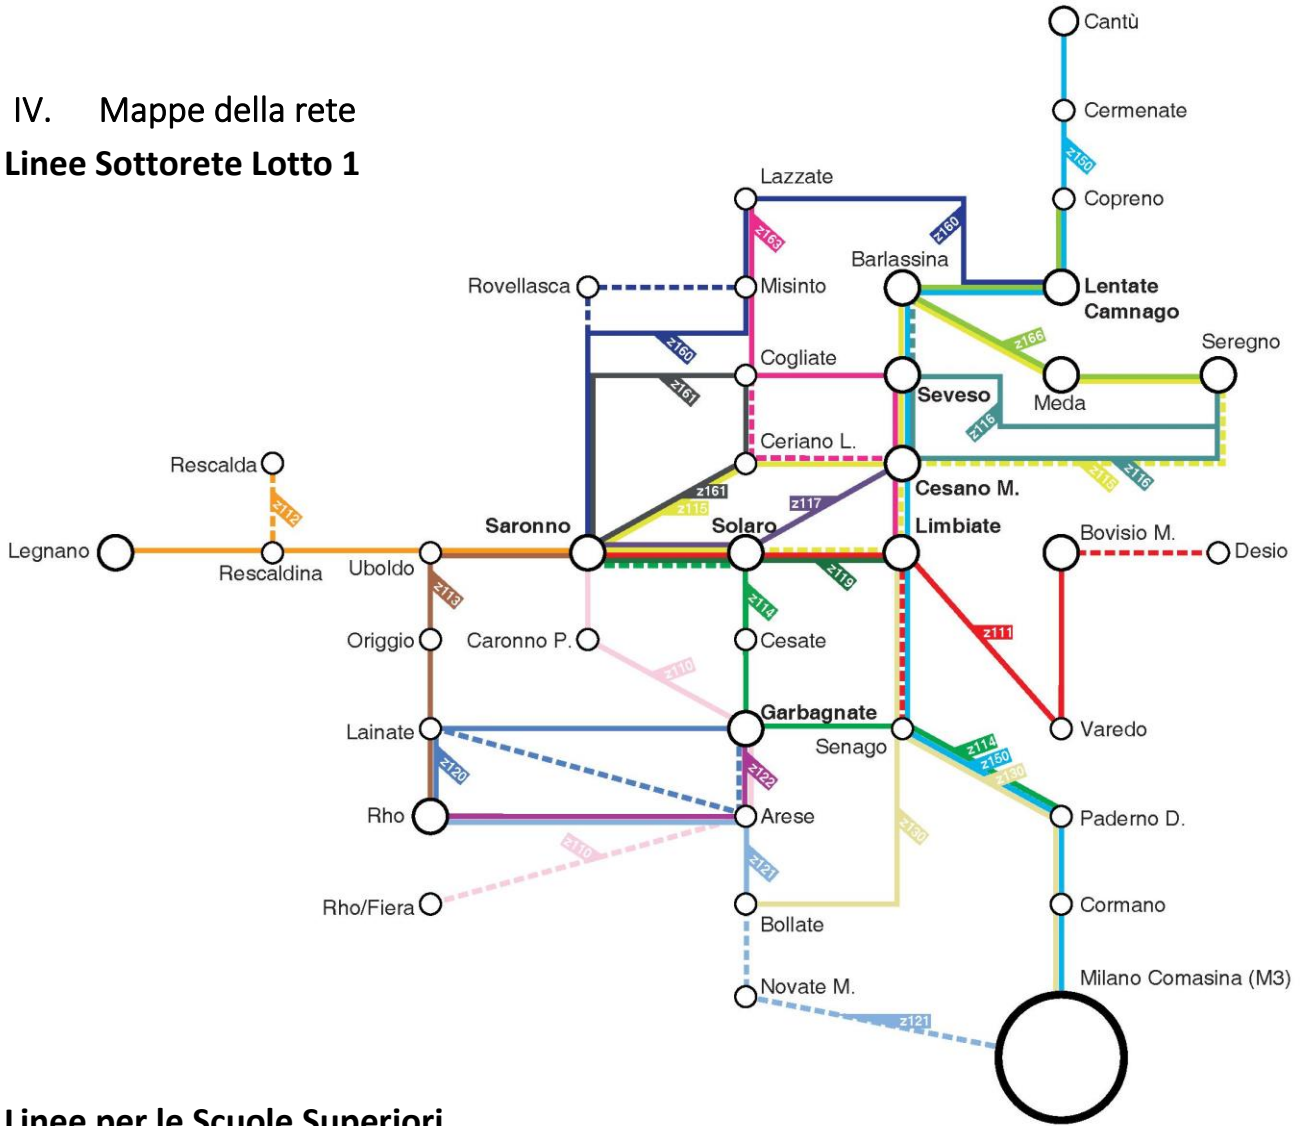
IV. Mappe della rete

Linee Sottorete Lotto 1

Cantù
Cermenate
z150
Copreno
Lazzate
z163
z160
Barlassina
Lentate Camnago
Rovellasca
Misinto
z160
z166
Seregno
Cogliate
z161
Seveso
Meda
z116
Ceriano L.
Rescalda
Cesano M.
z115
z116
z112
z161
z115
z117
Saronno
Solaro
Limbiate
Bovisio M.
Desio
Legnano
Rescaldina
Uboldo
z119
z113
z114
Origgio
Caronno P.
Cesate
z111
z110
Garbagnate
Lainate
Senago
Varedo
z114
z150
z120
z122
z130
Rho
Arese
Paderno D.
z110
z130
z121
Rho/Fiera
Bollate
Cormano
Milano Comasina (M3)
Novate M.
z121

Linee per le Scuole Superiori